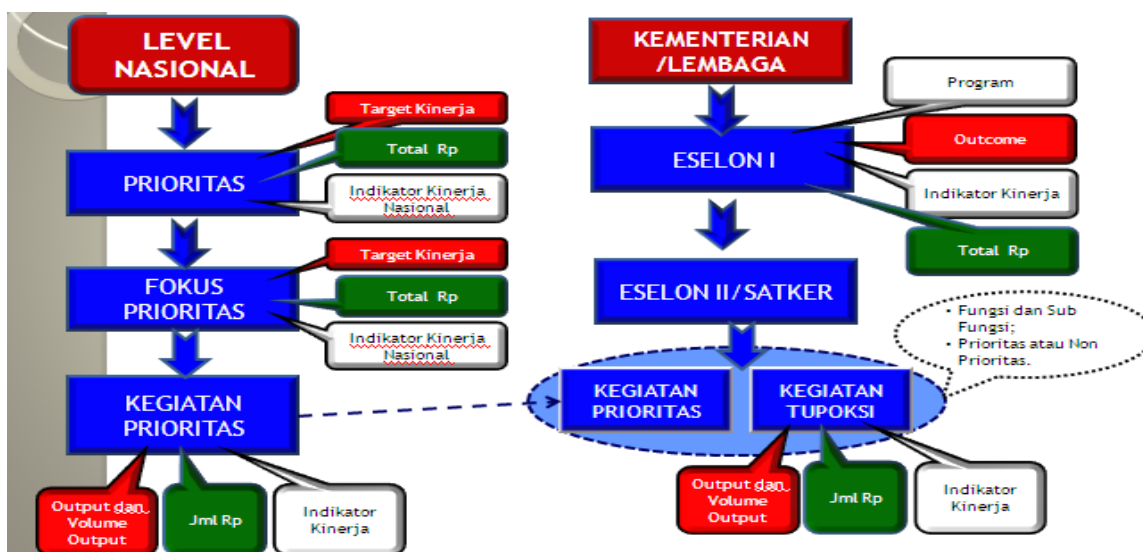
LEVEL NASIONAL

PRIORITAS

Target Kinerja

Total Rp

Indikator Kinerja Nasional

FOKUS PRIORITAS

Target Kinerja

Total Rp

Indikator Kinerja Nasional

KEGIATAN PRIORITAS

Output dan Volume Output

Jml Rp

Indikator Kinerja

KEMENTERIAN /LEMBAGA

Program

ESELON I

Outcome

Indikator Kinerja

Total Rp

ESELON II/SATKER

• Fungsi dan Sub Fungsi;
• Prioritas atau Non Prioritas.

KEGIATAN PRIORITAS

KEGIATAN TUPOKSI

Output dan Volume Output

Jml Rp

Indikator Kinerja